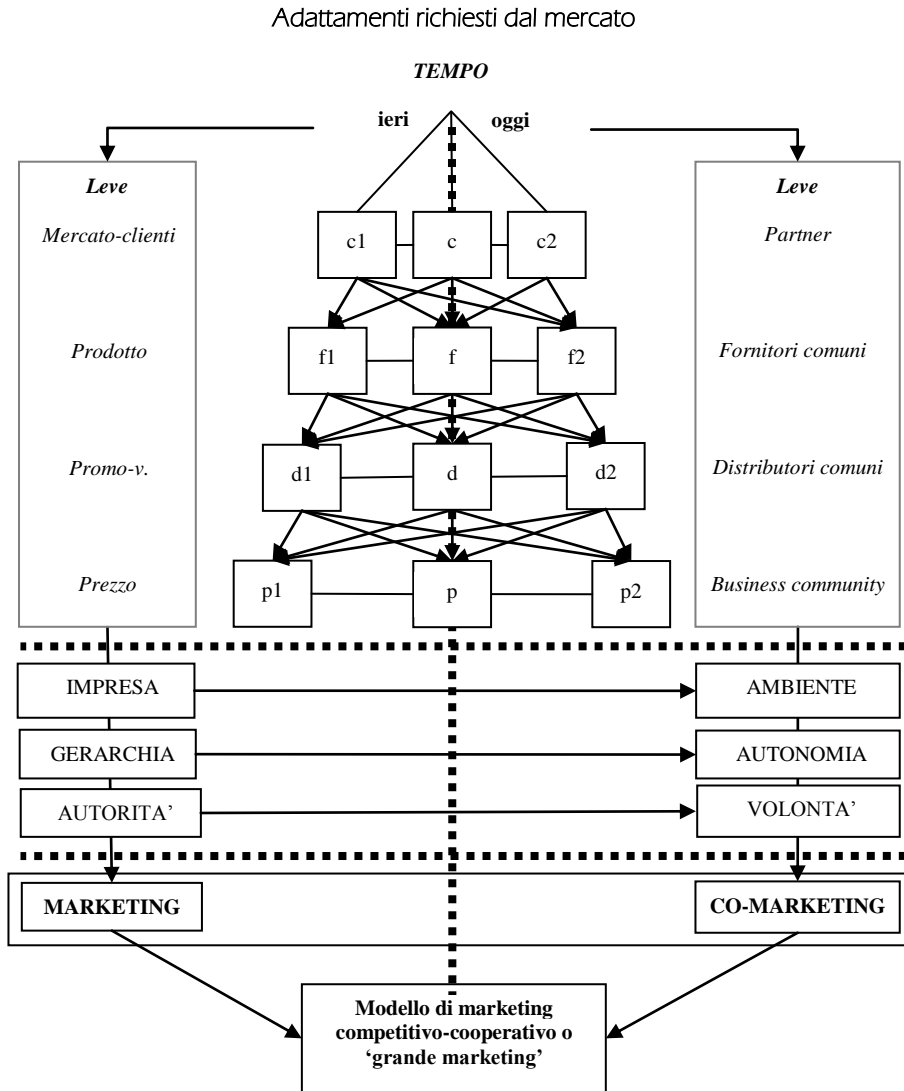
Adattamenti richiesti dal mercato

TEMPO

ieri

oggi

Leve

Mercato-clienti

Prodotto

Promo-v.

Prezzo

c1

c

c2

f1

f

f2

d1

d

d2

p1

p

p2

Leve

Partner

Fornitori comuni

Distributori comuni

Business community

IMPRESA

AMBIENTE

GERARCHIA

AUTONOMIA

AUTORITA'

VOLONTA'

MARKETING

CO-MARKETING

Modello di marketing competitivo-cooperativo o 'grande marketing'